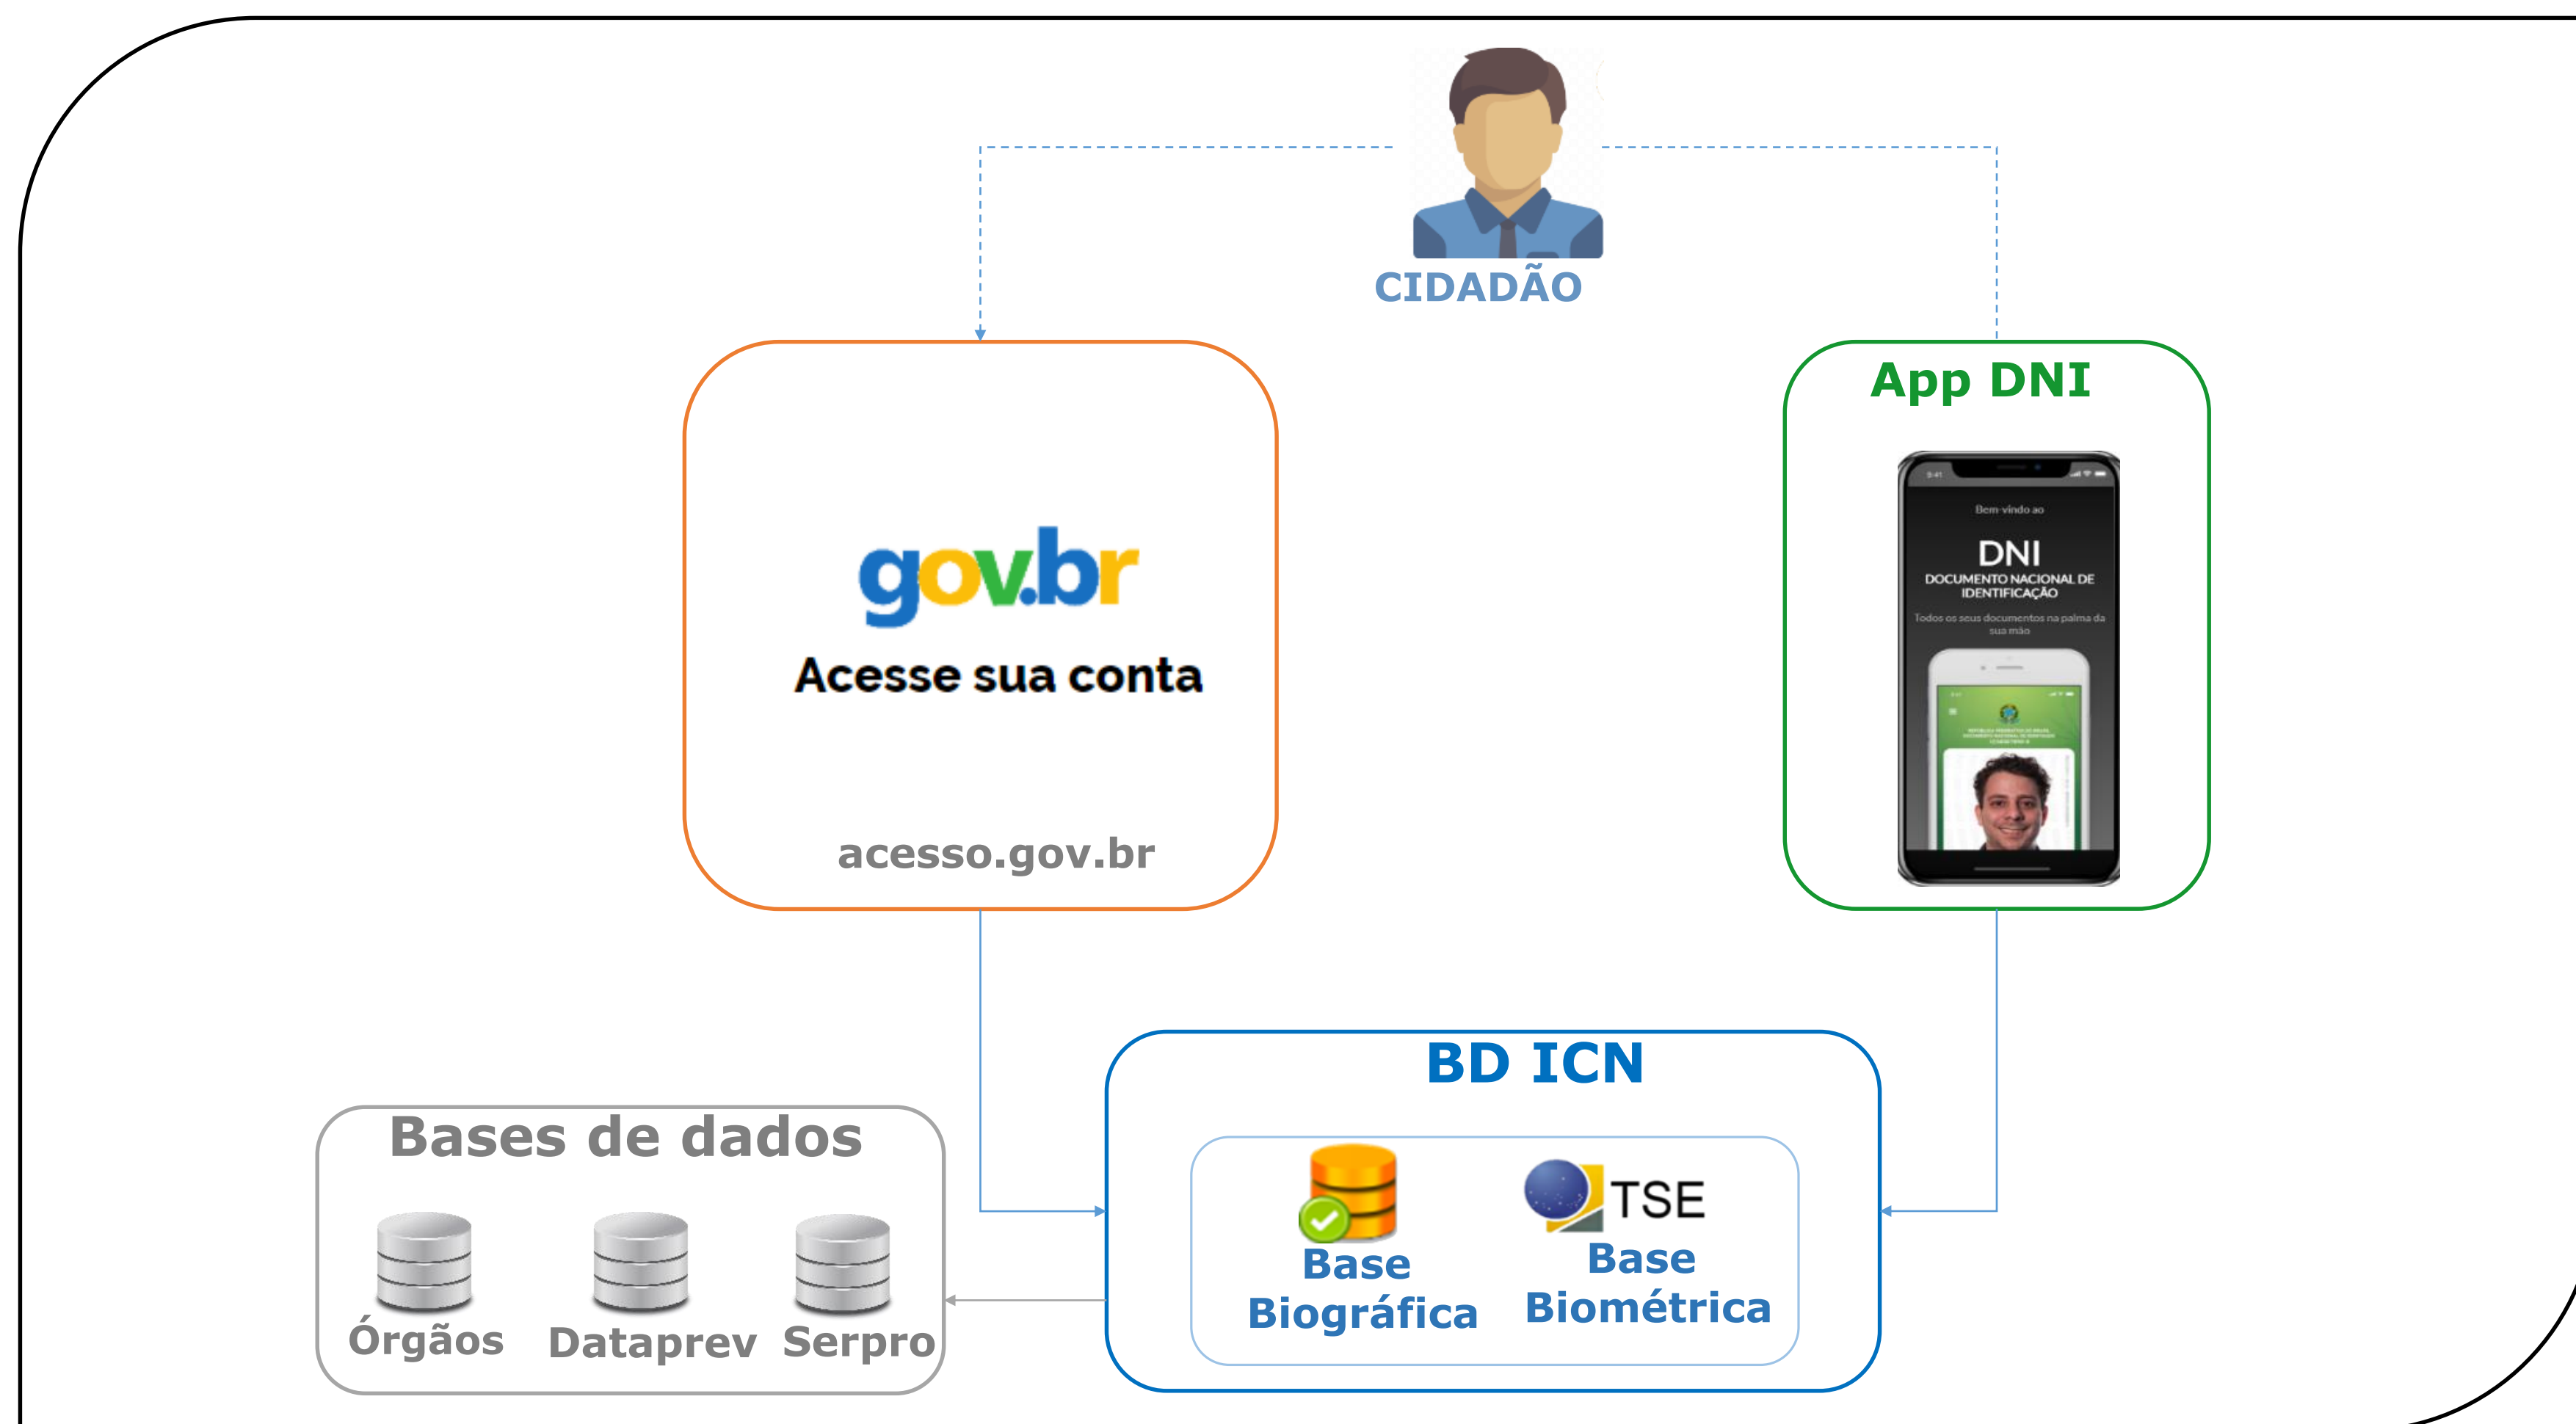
CIDADÃO

gov.br

Acesse sua conta

acesso.gov.br

App DNI

Bem-vindo ao

DNI
DOCUMENTO NACIONAL DE IDENTIFICAÇÃO

Todos os seus documentos na palma da sua mão

BD ICN

Base Biográfica

TSE

Base Biométrica

Bases de dados

Órgãos

Dataprev

Serpro